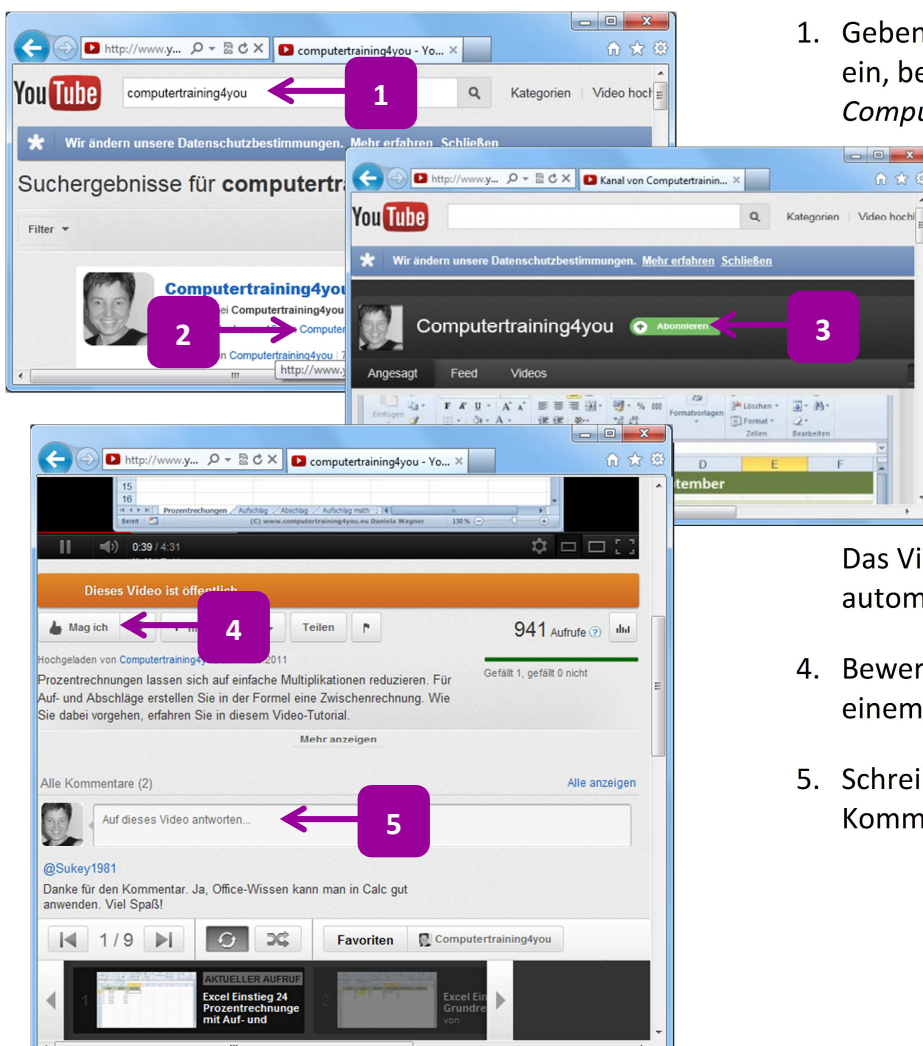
http://www.y... computertraining4you - Yo... ×

YouTube computertraining4you 1 Kategorien Video hoch

Wir ändern unsere Datenschutzbestimmungen. Mehr erfahren Schließen

Suchergebnisse für computertr

Filter

Computertraining4you
ei Computertraining4you
2 Computer
n Computertraining4you | 7
http://www.y

http://www.y... Kanal von Computertrainin... ×

YouTube Kategorien Video hoch

Wir ändern unsere Datenschutzbestimmungen. Mehr erfahren Schließen

Computertraining4you Abonnieren 3

Angesagt Feed Videos

Einfügen Formatvorlagen Löschen Format Zellen Bearbeiten

D E F
tember

http://www.y... computertraining4you - Yo... ×

15
16
Prozentrechnungen Aufschlag Abschlag Aufschlag math
Bereit (C) www.computertraining4you.eu Daniela Wagner 130 %

0:39 / 4:31

Dieses Video ist öffentlich

Mag ich 4 Teilen

941 Aufrufe

Hochgeladen von Computertraining4y 2011

Gefällt 1, gefällt 0 nicht

Prozentrechnungen lassen sich auf einfache Multiplikationen reduzieren. Für Auf- und Abschläge erstellen Sie in der Formel eine Zwischenrechnung. Wie Sie dabei vorgehen, erfahren Sie in diesem Video-Tutorial.

Mehr anzeigen

Alle Kommentare (2) Alle anzeigen

Auf dieses Video antworten... 5

@Sukey1981
Danke für den Kommentar. Ja, Office-Wissen kann man in Calc gut anwenden. Viel Spaß!

1 / 9 Favoriten Computertraining4you

1 AKTUELLER AUFRUF
Excel Einstieg 24 Prozentrechnunge mit Auf- und

2 Excel Ein Grundre von

1. Geben ein, be Compu

Das Vi autom

4. Bewer einem

5. Schrei Komm